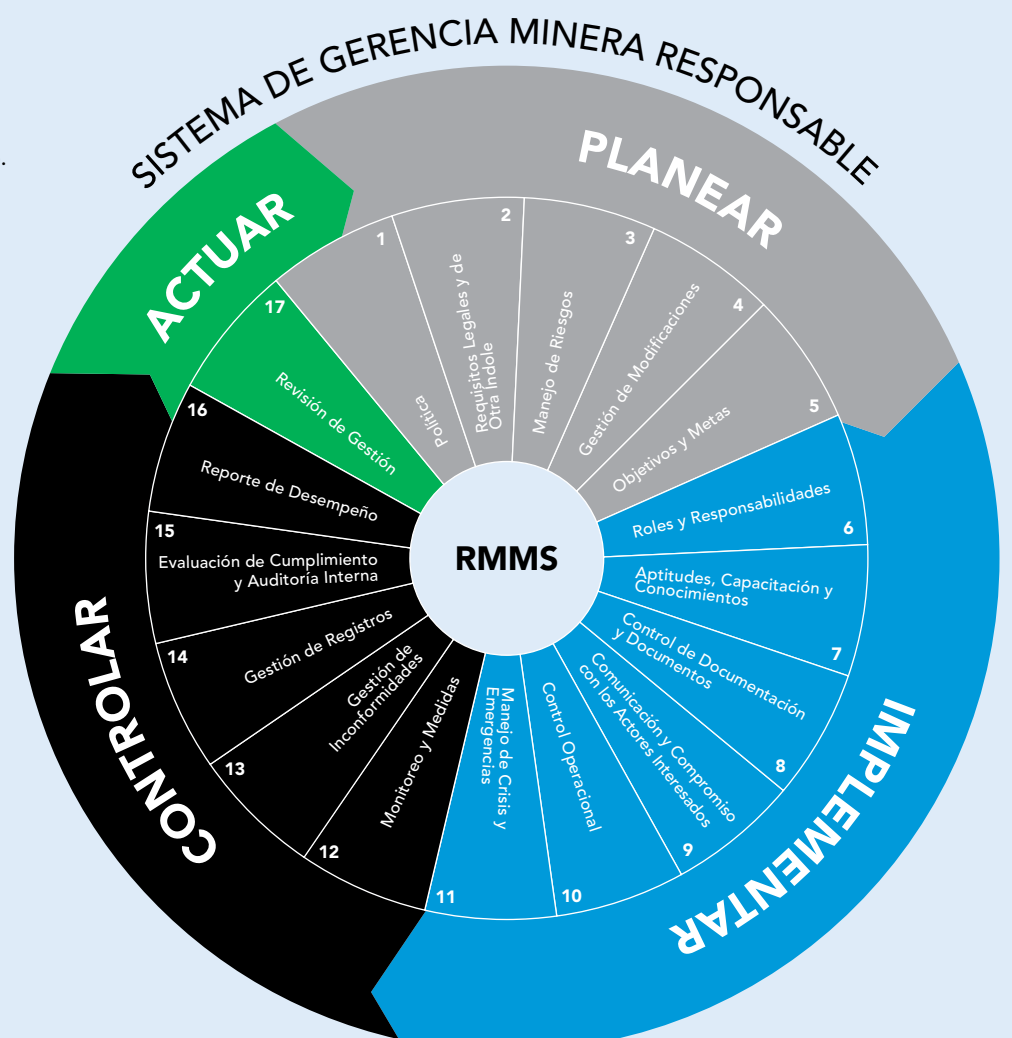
SISTEMA DE GERENCIA MINERA RESPONSABLE

PLANEAR

ACTUAR

1
Política

2
Requisitos Legales y de Otra Índole

3
Manejo de Riesgos

4
Gestión de Modificaciones

5
Objetivos y Metas

17
Revisión de Gestión

16
Reporte de Desempeño

15
Evaluación de Cumplimiento y Auditoría Interna

RMMS

Roles y Responsabilidades
6

Aptitudes, Capacitación y Conocimientos
7

Control de Documentación y Documentos
8

Comunicación y Compromiso con los Actores Interesados
9

Control Operacional
10

Manejo de Crisis y Emergencias
11

Monitoreo y Medidas
12

Gestión de Inconformidades
13

Gestión de Registros
14

CONTROLAR

IMPLEMENTAR